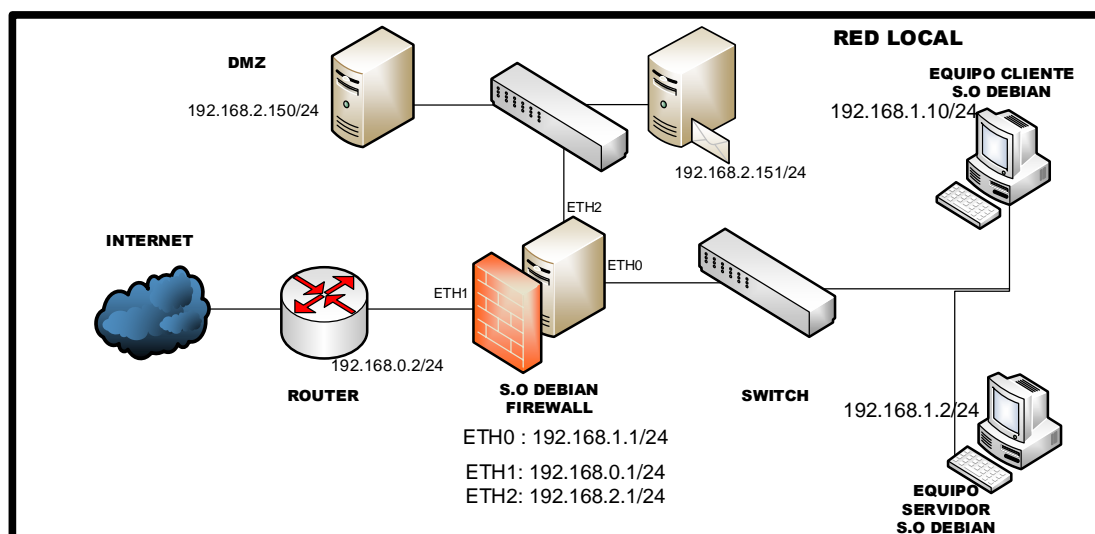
RED LOCAL

DMZ

192.168.2.150/24

192.168.2.151/24

EQUIPO CLIENTE
S.O DEBIAN
192.168.1.10/24

ETH2

INTERNET

ETH0

ETH1

192.168.0.2/24

ROUTER

S.O DEBIAN
FIREWALL

SWITCH

192.168.1.2/24

ETH0 : 192.168.1.1/24

ETH1: 192.168.0.1/24
ETH2: 192.168.2.1/24

EQUIPO
SERVIDOR
S.O DEBIAN